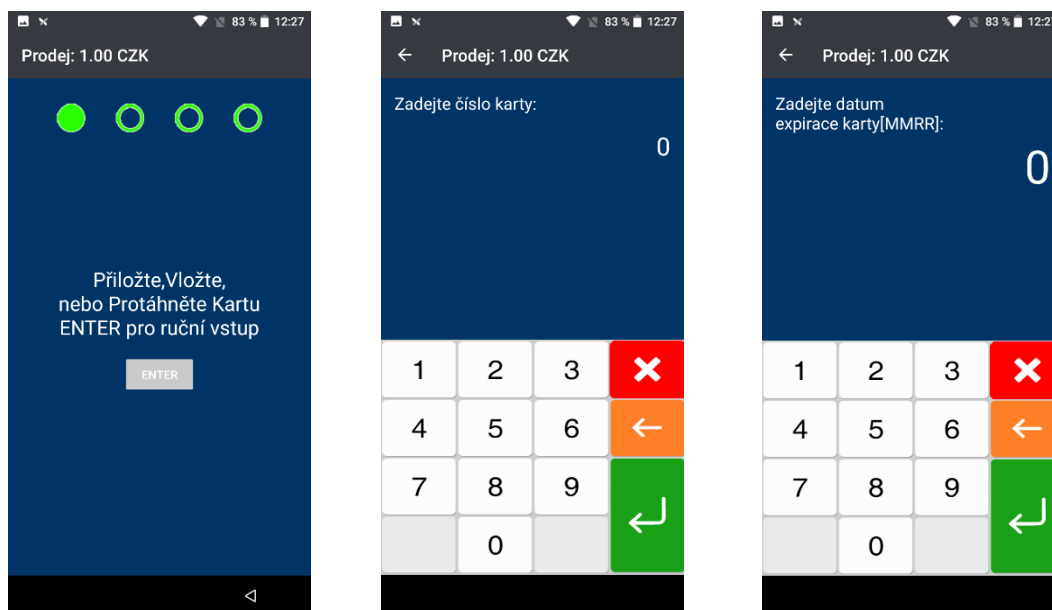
83 % 12:27

Prodej: 1.00 CZK

Přiložte,Vložte, nebo Protáhněte Kartu ENTER pro ruční vstup

ENTER

83 % 12:27

Prodej: 1.00 CZK

Zadejte číslo karty:

0

| 1 | 2 | 3 |
|---|---|---|
| 4 | 5 | 6 |
| 7 | 8 | 9 |
| | 0 | |

83 % 12:2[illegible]

Prodej: 1.00 CZK

Zadejte datum expirace karty[MMRR]:

0

| 1 | 2 | 3 |
|---|---|---|
| 4 | 5 | 6 |
| 7 | 8 | 9 |
| | 0 | |